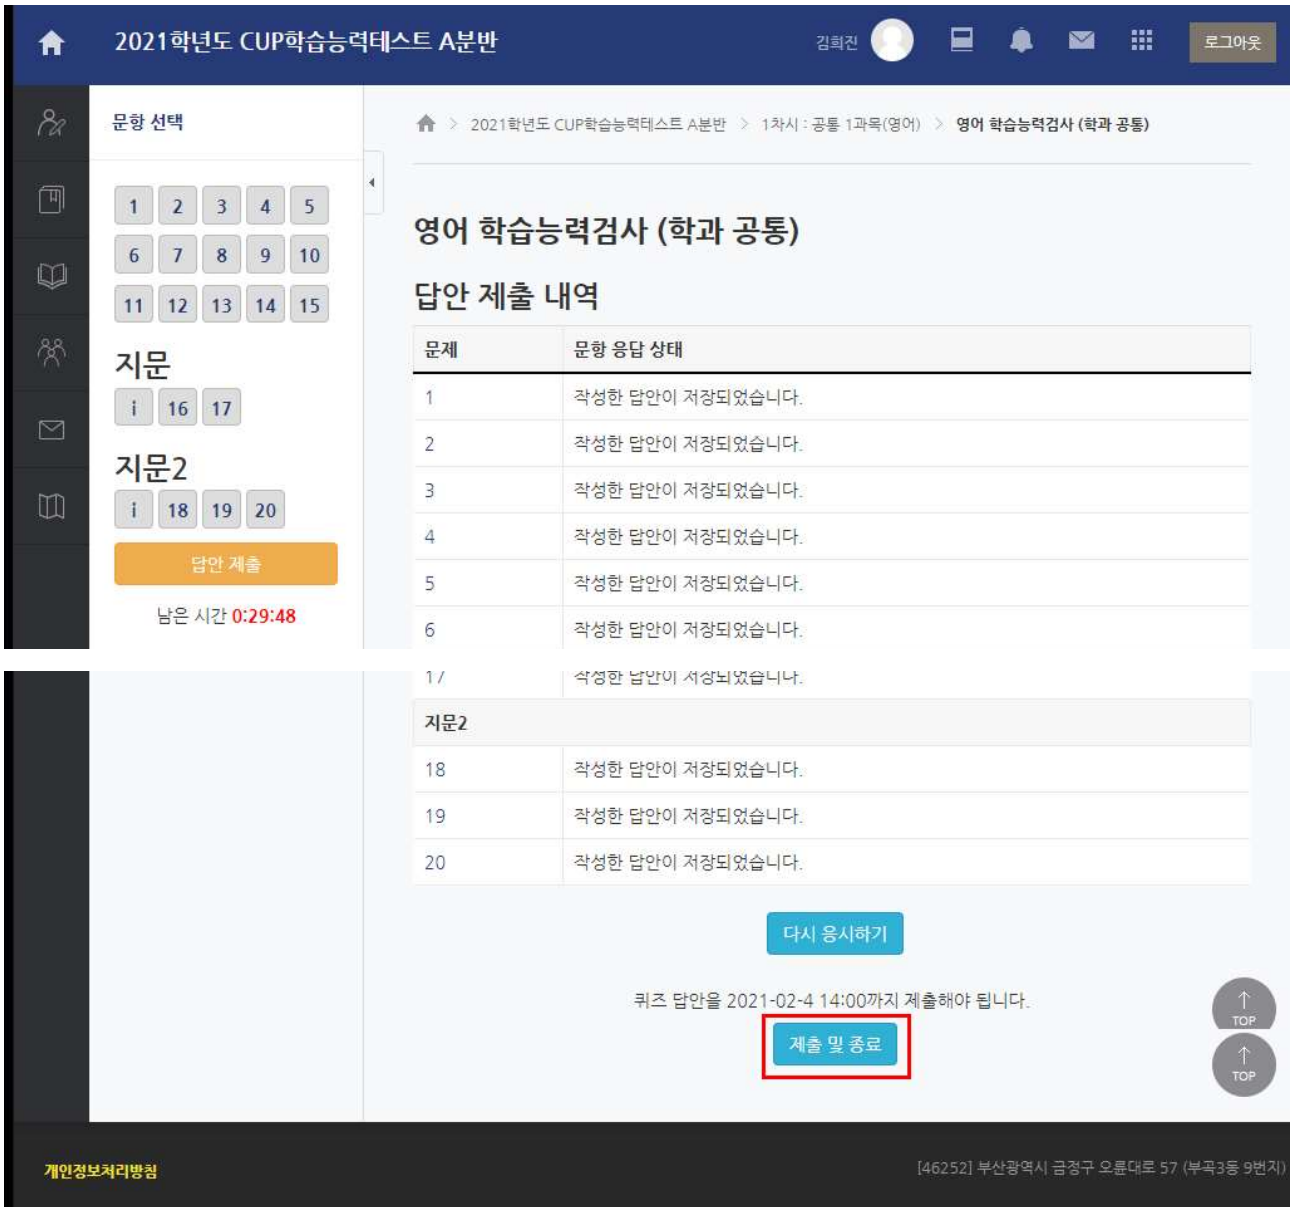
2021학년도 CUP학습능력테스트 A분반

김희진

로그아웃

문항 선택

1 2 3 4 5
6 7 8 9 10
11 12 13 14 15

지문

i 16 17

지문2

i 18 19 20

답안 제출

남은 시간 0:29:48

2021학년도 CUP학습능력테스트 A분반 > 1차시 : 공통 1과목(영어) > 영어 학습능력검사 (학과 공통)

영어 학습능력검사 (학과 공통)

답안 제출 내역

| 문제 | 문항 응답 상태 |
|---|---|
| 1 | 작성한 답안이 저장되었습니다. |
| 2 | 작성한 답안이 저장되었습니다. |
| 3 | 작성한 답안이 저장되었습니다. |
| 4 | 작성한 답안이 저장되었습니다. |
| 5 | 작성한 답안이 저장되었습니다. |
| 6 | 작성한 답안이 저장되었습니다. |
| 17 | 작성한 답안이 저장되었습니다. |
| 지문2 | |
| 18 | 작성한 답안이 저장되었습니다. |
| 19 | 작성한 답안이 저장되었습니다. |
| 20 | 작성한 답안이 저장되었습니다. |

다시 응시하기

퀴즈 답안을 2021-02-4 14:00까지 제출해야 됩니다.

제출 및 종료

TOP

TOP

개인정보처리방침

[46252] 부산광역시 금정구 오륜대로 57 (부곡3동 9번지)